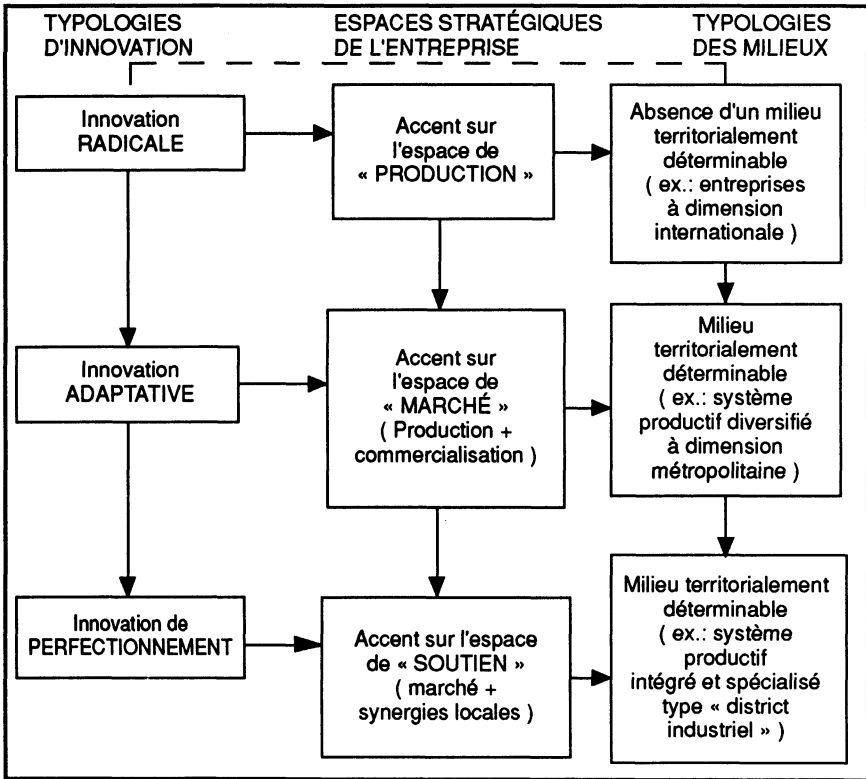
TYPOLOGIES D'INNOVATION

ESPACES STRATÉGIQUES DE L'ENTREPRISE

TYPOLOGIES DES MILIEUX

Innovation RADICALE

Accent sur l'espace de « PRODUCTION »

Absence d'un milieu territorialement déterminable ( ex.: entreprises à dimension internationale )

Innovation ADAPTATIVE

Accent sur l'espace de « MARCHÉ » ( Production + commercialisation )

Milieu territorialement déterminable ( ex.: système productif diversifié à dimension métropolitaine )

Innovation de PERFECTIONNEMENT

Accent sur l'espace de « SOUTIEN » ( marché + synergies locales )

Milieu territorialement déterminable ( ex.: système productif intégré et spécialisé type « district industriel » )